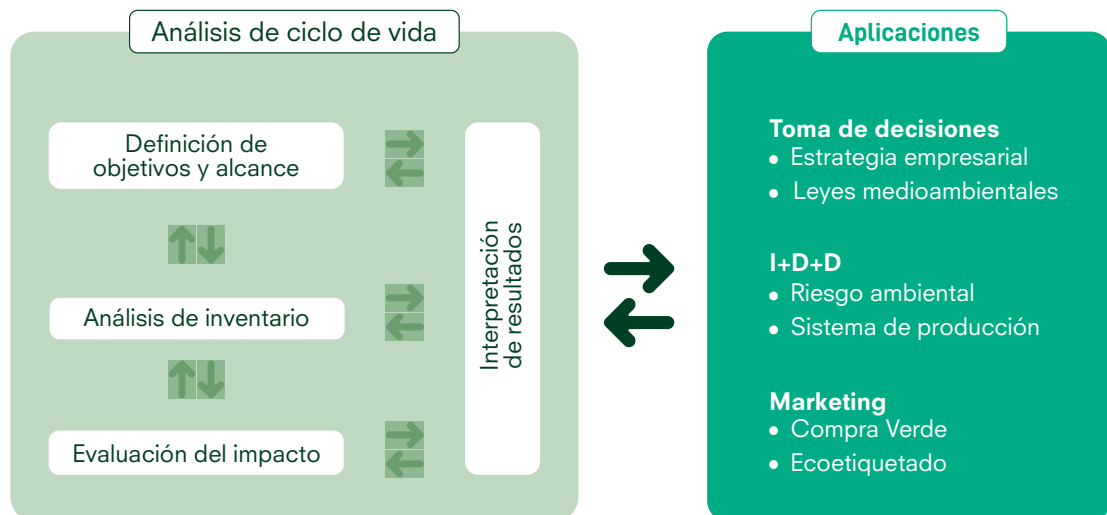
Análisis de ciclo de vida

Definición de objetivos y alcance

Análisis de inventario

Evaluación del impacto

Interpretación de resultados

Aplicaciones

Toma de decisiones
• Estrategia empresarial
• Leyes medioambientales

I+D+D
• Riesgo ambiental
• Sistema de producción

Marketing
• Compra Verde
• Ecoetiquetado